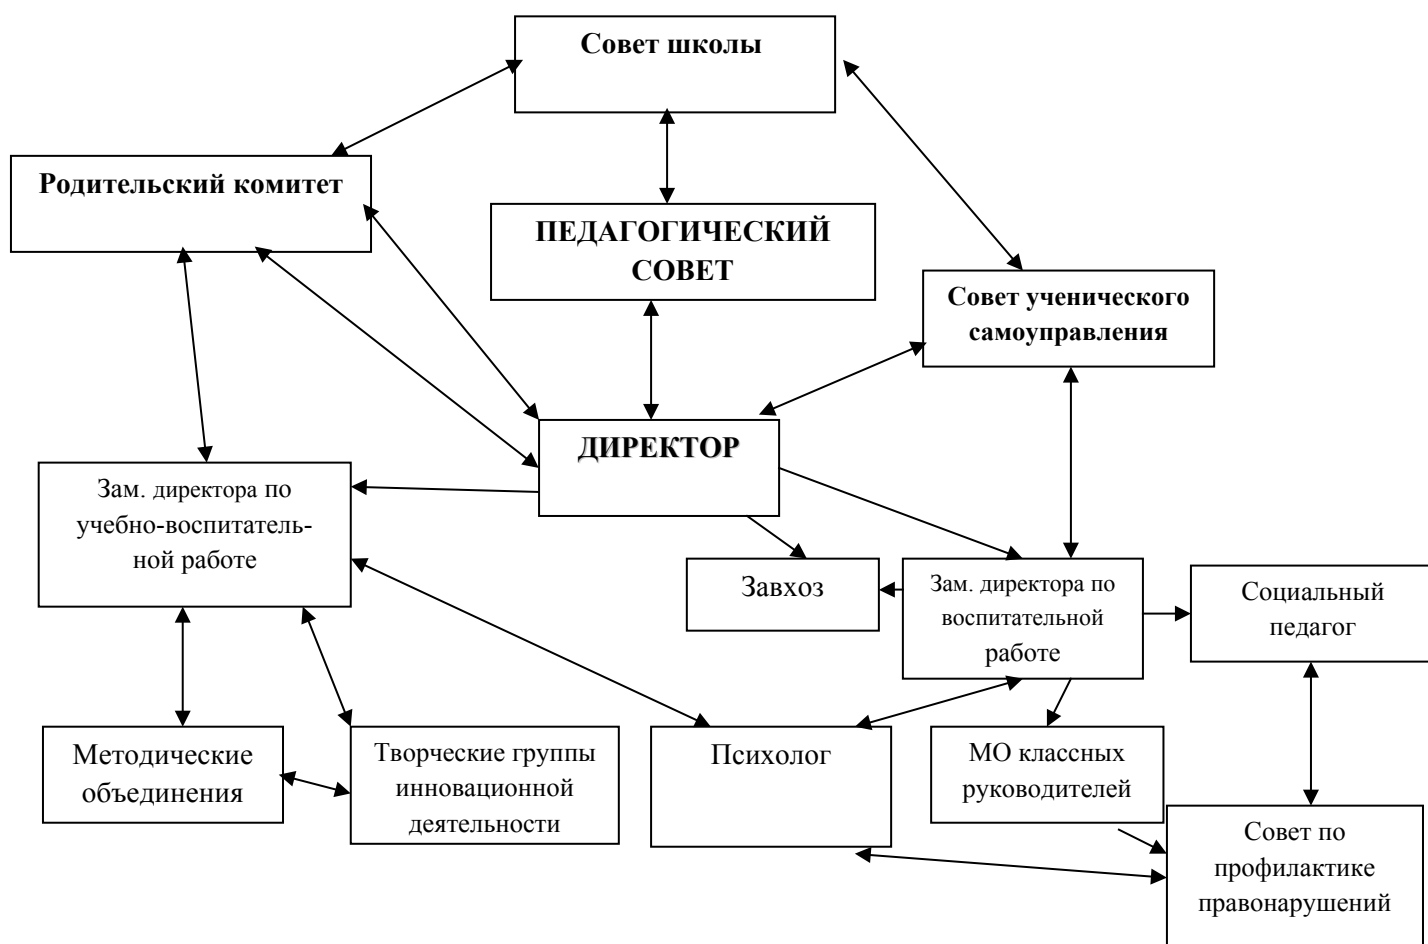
Совет школы

Родительский комитет

ПЕДАГОГИЧЕСКИЙ СОВЕТ

Совет ученического самоуправления

ДИРЕКТОР

Зам. директора по учебно-воспитательной работе

Завхоз

Зам. директора по воспитательной работе

Социальный педагог

Методические объединения

Творческие группы инновационной деятельности

Психолог

МО классных руководителей

Совет по профилактике правонарушений